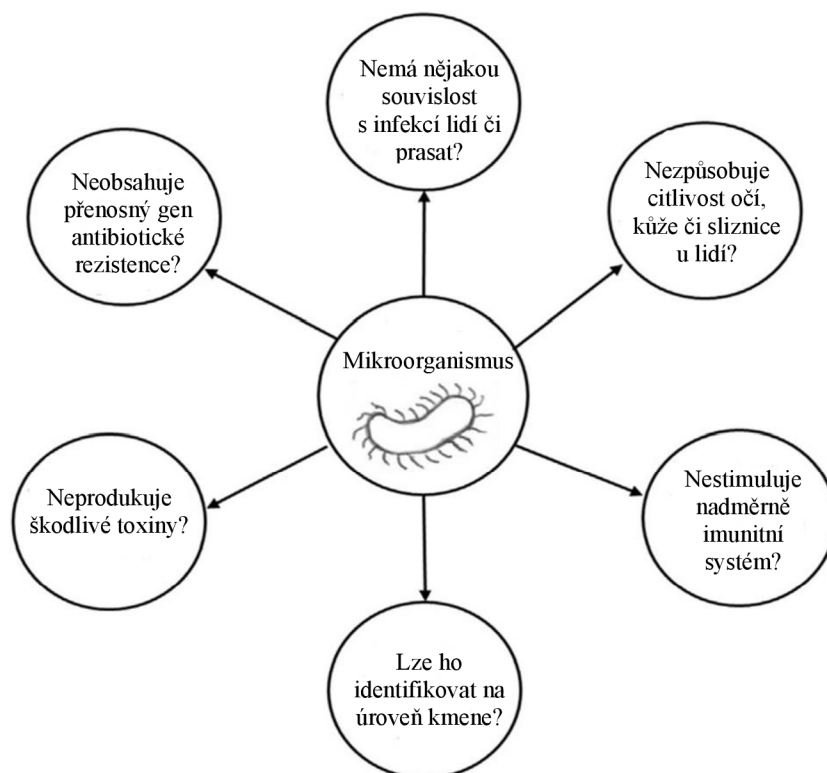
Nemá nějakou souvislost s infekcí lidí či prasat?

Neobsahuje přenosný gen antibiotické rezistence?

Nezpůsobuje citlivost očí, kůže či sliznice u lidí?

Mikroorganismus

Neprodukuje škodlivé toxiny?

Nestimuluje nadměrně imunitní systém?

Lze ho identifikovat na úroveň kmene?